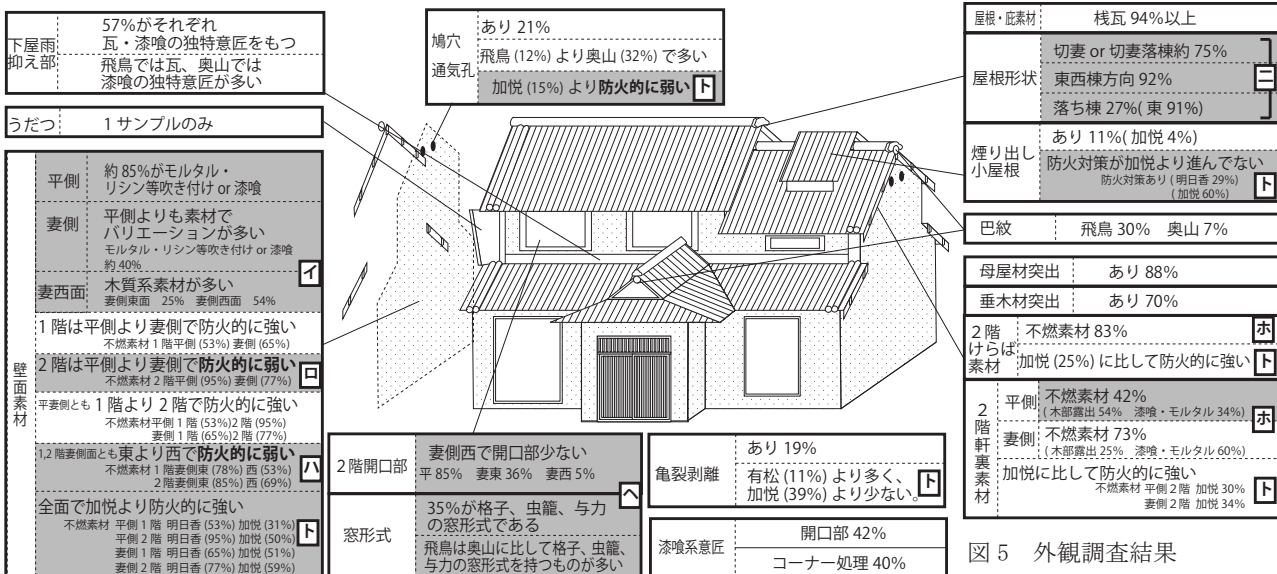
下屋雨抑え部 | 57%がそれぞれ瓦・漆喰の独特意匠をもつ
飛鳥では瓦、奥山では漆喰の独特意匠が多い

うだつ | 1 サンプルのみ

壁面素材
平側 | 約 85%がモルタル・リシン等吹き付け or 漆喰
妻側 | 平側よりも素材でバリエーションが多い
モルタル・リシン等吹き付け or 漆喰 約 40%
妻西面 | 木質系素材が多い
妻側東面 25% 妻側西面 54%
イ
1 階は平側より妻側で防火的に強い
不燃素材 1 階平側 (53%) 妻側 (65%)
2 階は平側より妻側で防火的に弱い
不燃素材 2 階平側 (95%) 妻側 (77%)
ロ
平妻側とも 1 階より 2 階で防火的に強い
不燃素材平側 1 階 (53%)2 階 (95%)
妻側 1 階 (65%)2 階 (77%)
1,2 階妻側面とも東より西で防火的に弱い
不燃素材 1 階妻側東 (78%) 西 (53%)
2 階妻側東 (85%) 西 (69%)
ハ
全面で加悦より防火的に強い
不燃素材 平側 1 階 明日香 (53%) 加悦 (31%)
平側 2 階 明日香 (95%) 加悦 (50%)
妻側 1 階 明日香 (65%) 加悦 (51%)
妻側 2 階 明日香 (77%) 加悦 (59%)
ト

鳩穴通気孔 | あり 21%
飛鳥 (12%) より奥山 (32%) で多い
加悦 (15%) より防火的に弱い
ト

2 階開口部 | 妻側西で開口部少ない
平 85% 妻東 36% 妻西 5%
ヘ
窓形式 | 35%が格子、虫籠、与力の窓形式である
飛鳥は奥山に比して格子、虫籠、与力の窓形式を持つものが多い

亀裂剥離 | あり 19%
有松 (11%) より多く、加悦 (39%) より少ない。
ト

漆喰系意匠 | 開口部 42%
コーナー処理 40%

屋根・庇素材 | 桟瓦 94%以上
屋根形状 | 切妻 or 切妻落棟約 75%
東西棟方向 92%
落ち棟 27%( 東 91%)
ニ
煙り出し小屋根 | あり 11%( 加悦 4%)
防火対策が加悦より進んでない
防火対策あり ( 明日香 29%)
( 加悦 60%)
ト

巴紋 | 飛鳥 30% 奥山 7%

母屋材突出 | あり 88%
垂木材突出 | あり 70%

2 階けらば素材 | 不燃素材 83%
ホ
加悦 (25%) に比して防火的に強い
ト

2 階軒裏素材
平側 | 不燃素材 42%
( 木部露出 54% 漆喰・モルタル 34%)
ホ
妻側 | 不燃素材 73%
( 木部露出 25% 漆喰・モルタル 60%)
加悦に比して防火的に強い
不燃素材 平側 2 階 加悦 30%
妻側 2 階 加悦 34%
ト

図 5 外観調査結果